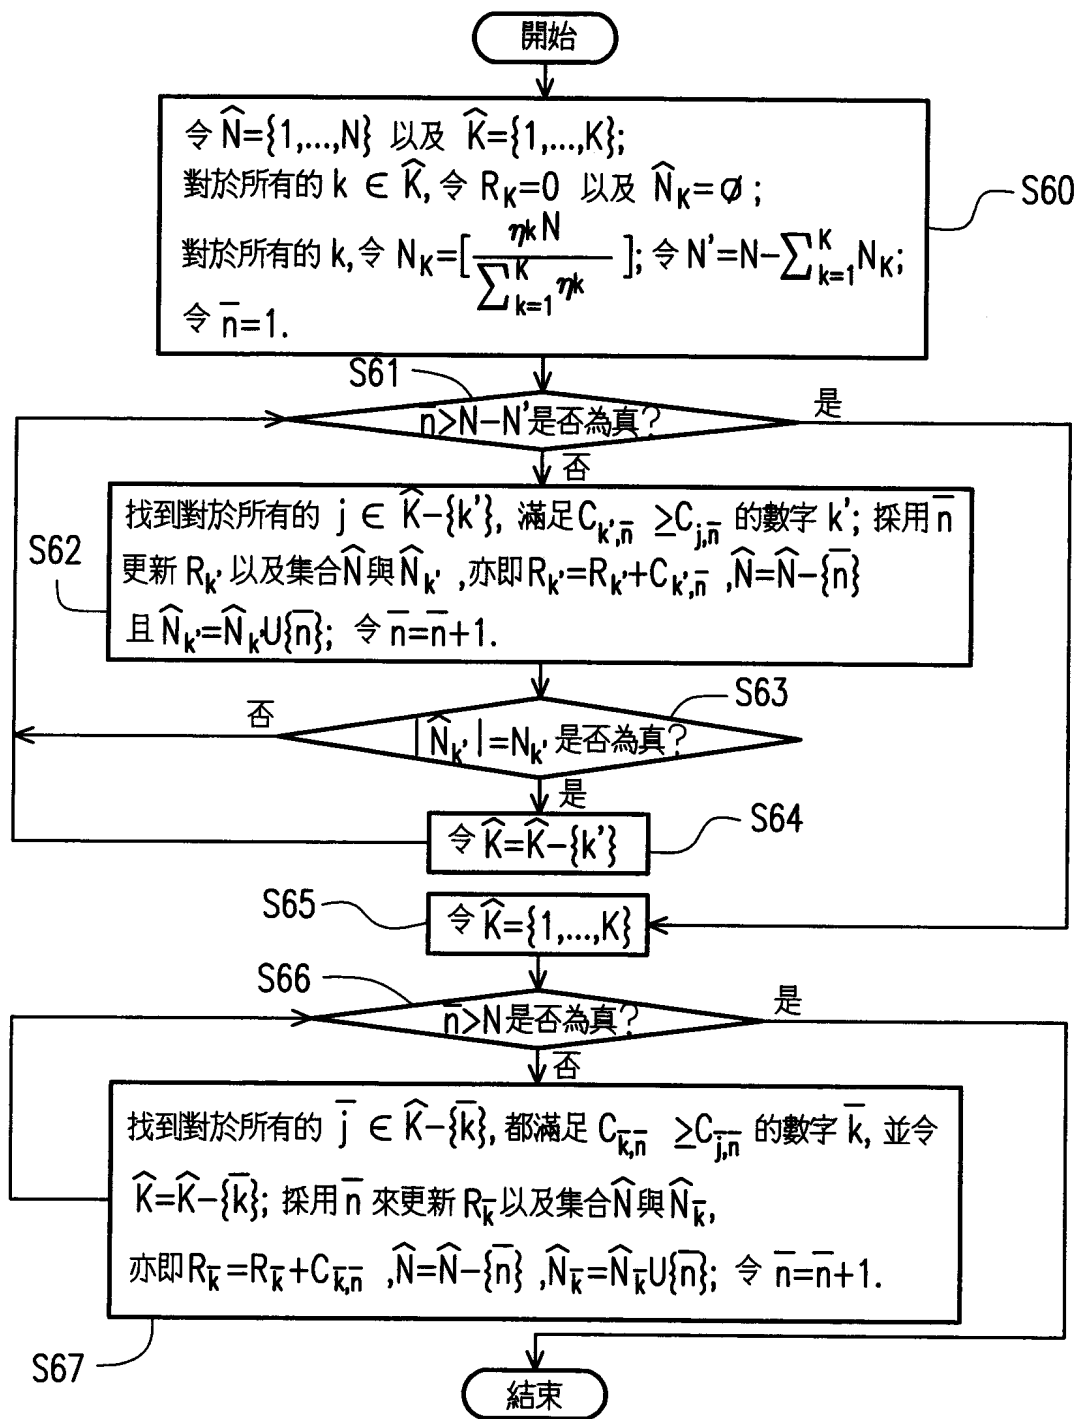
開始

令 $\widehat{N}=\{1,...,N\}$ 以及 $\widehat{K}=\{1,...,K\}$;
對於所有的 $k \in \widehat{K}$, 令 $R_K=0$ 以及 $\widehat{N}_K=\emptyset$ ;
對於所有的 k, 令 $N_K=[\frac{\eta_k N}{\sum_{k=1}^{K}\eta_k}]$; 令 $N'=N-\sum_{k=1}^{K}N_K$;
令 $\overline{n}=1$.

S60

S61

$\overline{n}>N-N'$是否為真?

是

否

找到對於所有的 $j \in \widehat{K}-\{k'\}$, 滿足$C_{k',\overline{n}} \geq C_{j,\overline{n}}$ 的數字 k'; 採用$\overline{n}$ 更新 $R_{k'}$ 以及集合$\widehat{N}$與$\widehat{N}_{k'}$ ,亦即$R_{k'}=R_{k'}+C_{k',\overline{n}}$ ,$\widehat{N}=\widehat{N}-\{\overline{n}\}$ 且$\widehat{N}_{k'}=\widehat{N}_{k'}U\{\overline{n}\}$; 令 $\overline{n}=\overline{n}+1$.

S62

否

S63

$|\widehat{N}_{k'}|=N_{k'}$ 是否為真?

是

令 $\widehat{K}=\widehat{K}-\{k'\}$

S64

S65

令 $\widehat{K}=\{1,...,K\}$

S66

$\overline{n}>N$是否為真?

是

否

找到對於所有的 $\overline{j} \in \widehat{K}-\{\overline{k}\}$, 都滿足 $C_{\overline{k},\overline{n}} \geq C_{\overline{j},\overline{n}}$ 的數字 $\overline{k}$, 並令 $\widehat{K}=\widehat{K}-\{\overline{k}\}$; 採用$\overline{n}$ 來更新 $R_{\overline{k}}$以及集合$\widehat{N}$與$\widehat{N}_{\overline{k}}$, 亦即$R_{\overline{k}}=R_{\overline{k}}+C_{\overline{k},\overline{n}}$ ,$\widehat{N}=\widehat{N}-\{\overline{n}\}$ ,$\widehat{N}_{\overline{k}}=\widehat{N}_{\overline{k}}U\{\overline{n}\}$; 令 $\overline{n}=\overline{n}+1$.

S67

結束